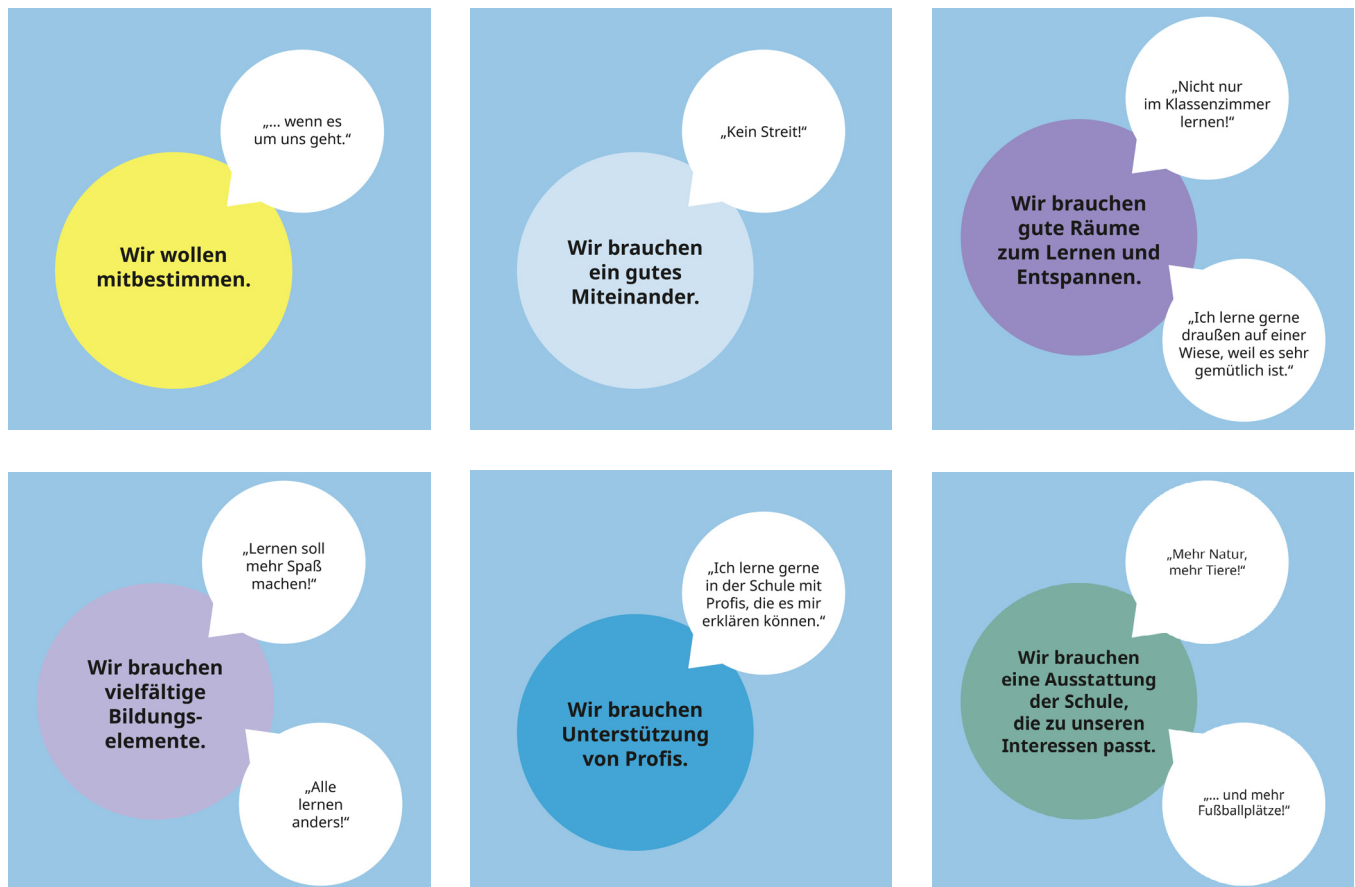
„... wenn es um uns geht.“

Wir wollen mitbestimmen.

„Kein Streit!“

Wir brauchen ein gutes Miteinander.

„Nicht nur im Klassenzimmer lernen!“

Wir brauchen gute Räume zum Lernen und Entspannen.

„Ich lerne gerne draußen auf einer Wiese, weil es sehr gemütlich ist.“

„Lernen soll mehr Spaß machen!“

Wir brauchen vielfältige Bildungselemente.

„Alle lernen anders!“

„Ich lerne gerne in der Schule mit Profis, die es mir erklären können.“

Wir brauchen Unterstützung von Profis.

„Mehr Natur, mehr Tiere!“

Wir brauchen eine Ausstattung der Schule, die zu unseren Interessen passt.

„... und mehr Fußballplätze!“